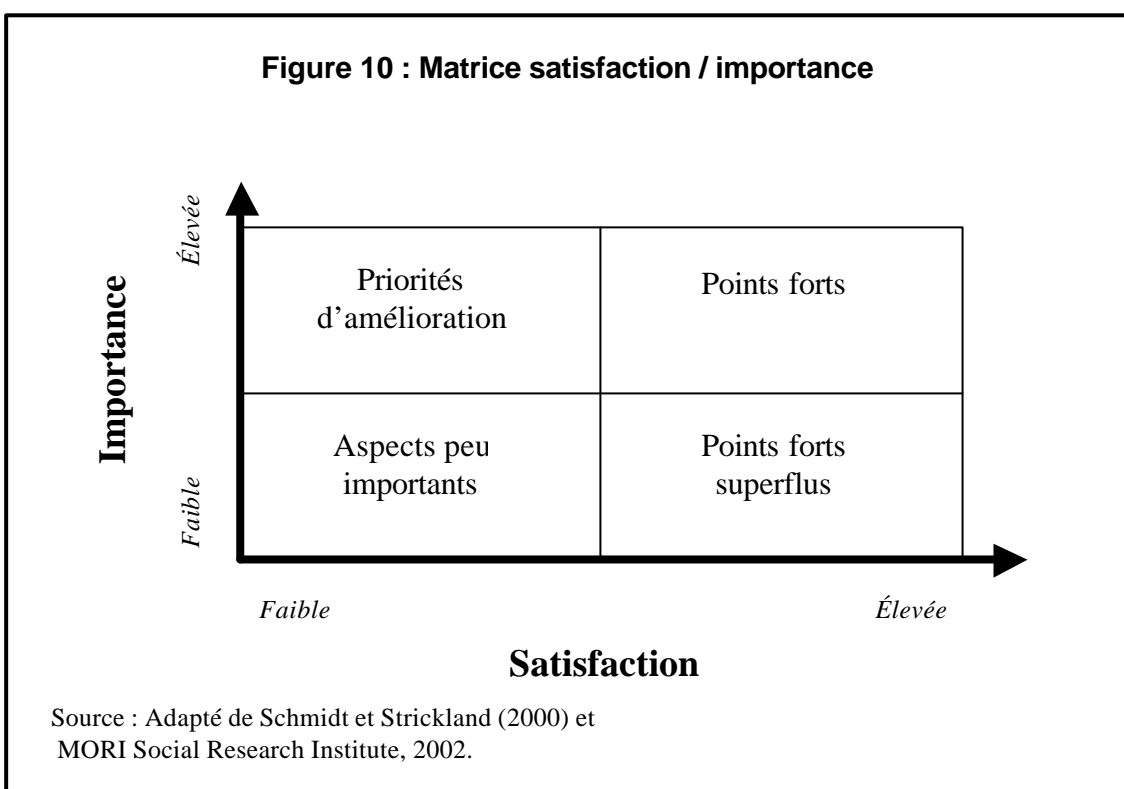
Figure 10 : Matrice satisfaction / importance

Élevée

Importance

Faible

| Priorités d'amélioration | Points forts |
|---|---|
| Aspects peu importants | Points forts superflus |

Faible

Élevée

Satisfaction

Source : Adapté de Schmidt et Strickland (2000) et MORI Social Research Institute, 2002.